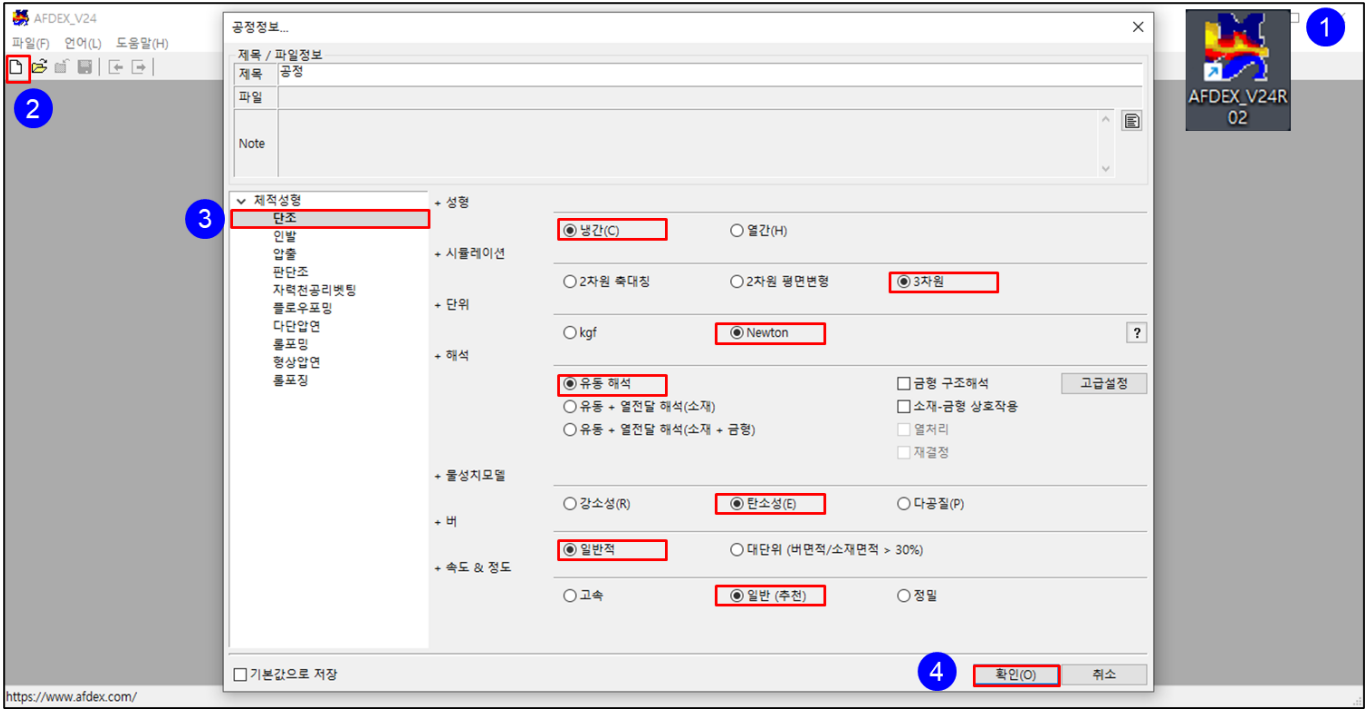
AFDEX_V24
파일(F) 언어(L) 도움말(H)

공정정보...

제목 / 파일정보
제목 공정
파일
Note

제적성형
단조
인발
압출
판단조
자력천공리벳팅
플로우포밍
다단압연
롤포밍
형상압연
롤포징

+ 성형
냉간(C)
열간(H)
+ 시뮬레이션
2차원 축대칭
2차원 평면변형
3차원
+ 단위
kgf
Newton
?
+ 해석
유동 해석
유동 + 열전달 해석(소재)
유동 + 열전달 해석(소재 + 금형)
금형 구조해석
소재-금형 상호작용
열처리
재결정
고급설정
+ 물성치모델
강소성(R)
탄소성(E)
다공질(P)
+ 버
일반적
대단위 (버면적/소재면적 > 30%)
+ 속도 & 정도
고속
일반 (추천)
정밀

기본값으로 저장
확인(O)
취소

AFDEX_V24R02

1
2
3
4

https://www.afdex.com/